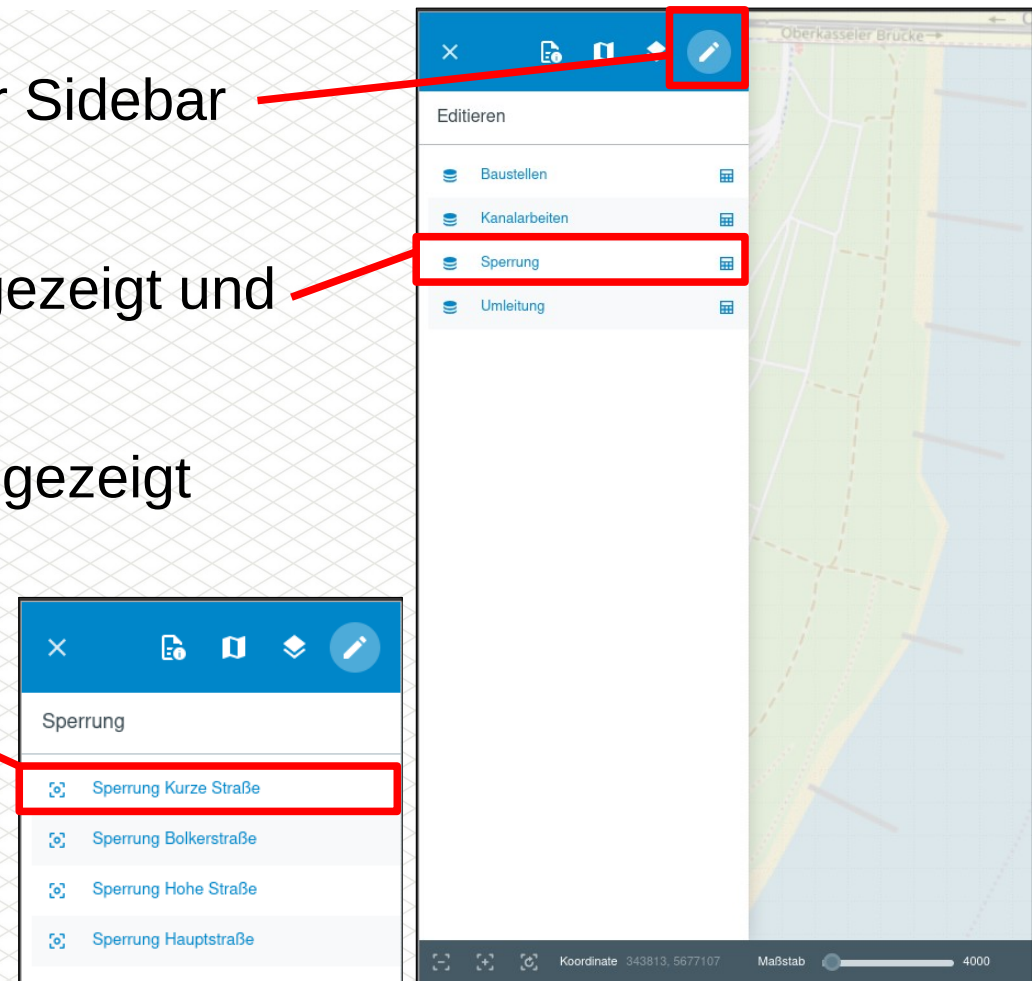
r Sidebar

gezeigt und

gezeigt

Oberkasseler Brücke

Editieren

Baustellen

Kanalarbeiten

Sperrung

Umleitung

Sperrung

Sperrung Kurze Straße

Sperrung Bolkerstraße

Sperrung Hohe Straße

Sperrung Hauptstraße

Koordinate 343813, 5677107

Maßstab

4000